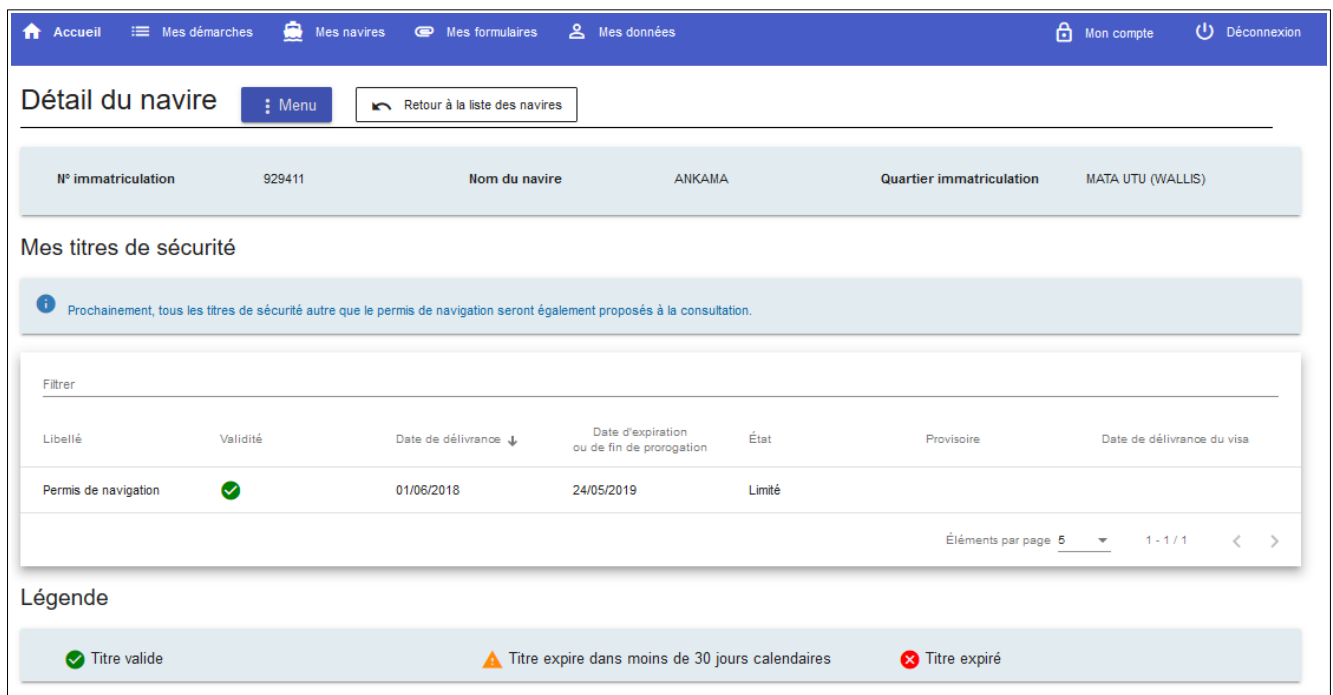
Accueil Mes démarches Mes navires Mes formulaires Mes données Mon compte Déconnexion

Détail du navire

Menu

Retour à la liste des navires

N° immatriculation 929411 Nom du navire ANKAMA Quartier immatriculation MATA UTU (WALLIS)

Mes titres de sécurité

Prochainement, tous les titres de sécurité autre que le permis de navigation seront également proposés à la consultation.

Filtrer

| Libellé | Validité | Date de délivrance | Date d'expiration ou de fin de prorogation | État | Provisoire | Date de délivrance du visa |
|---|---|---|---|---|---|---|
| Permis de navigation | | 01/06/2018 | 24/05/2019 | Limité | | |

Éléments par page 5 1 - 1 / 1

Légende

Titre valide Titre expire dans moins de 30 jours calendaires Titre expiré